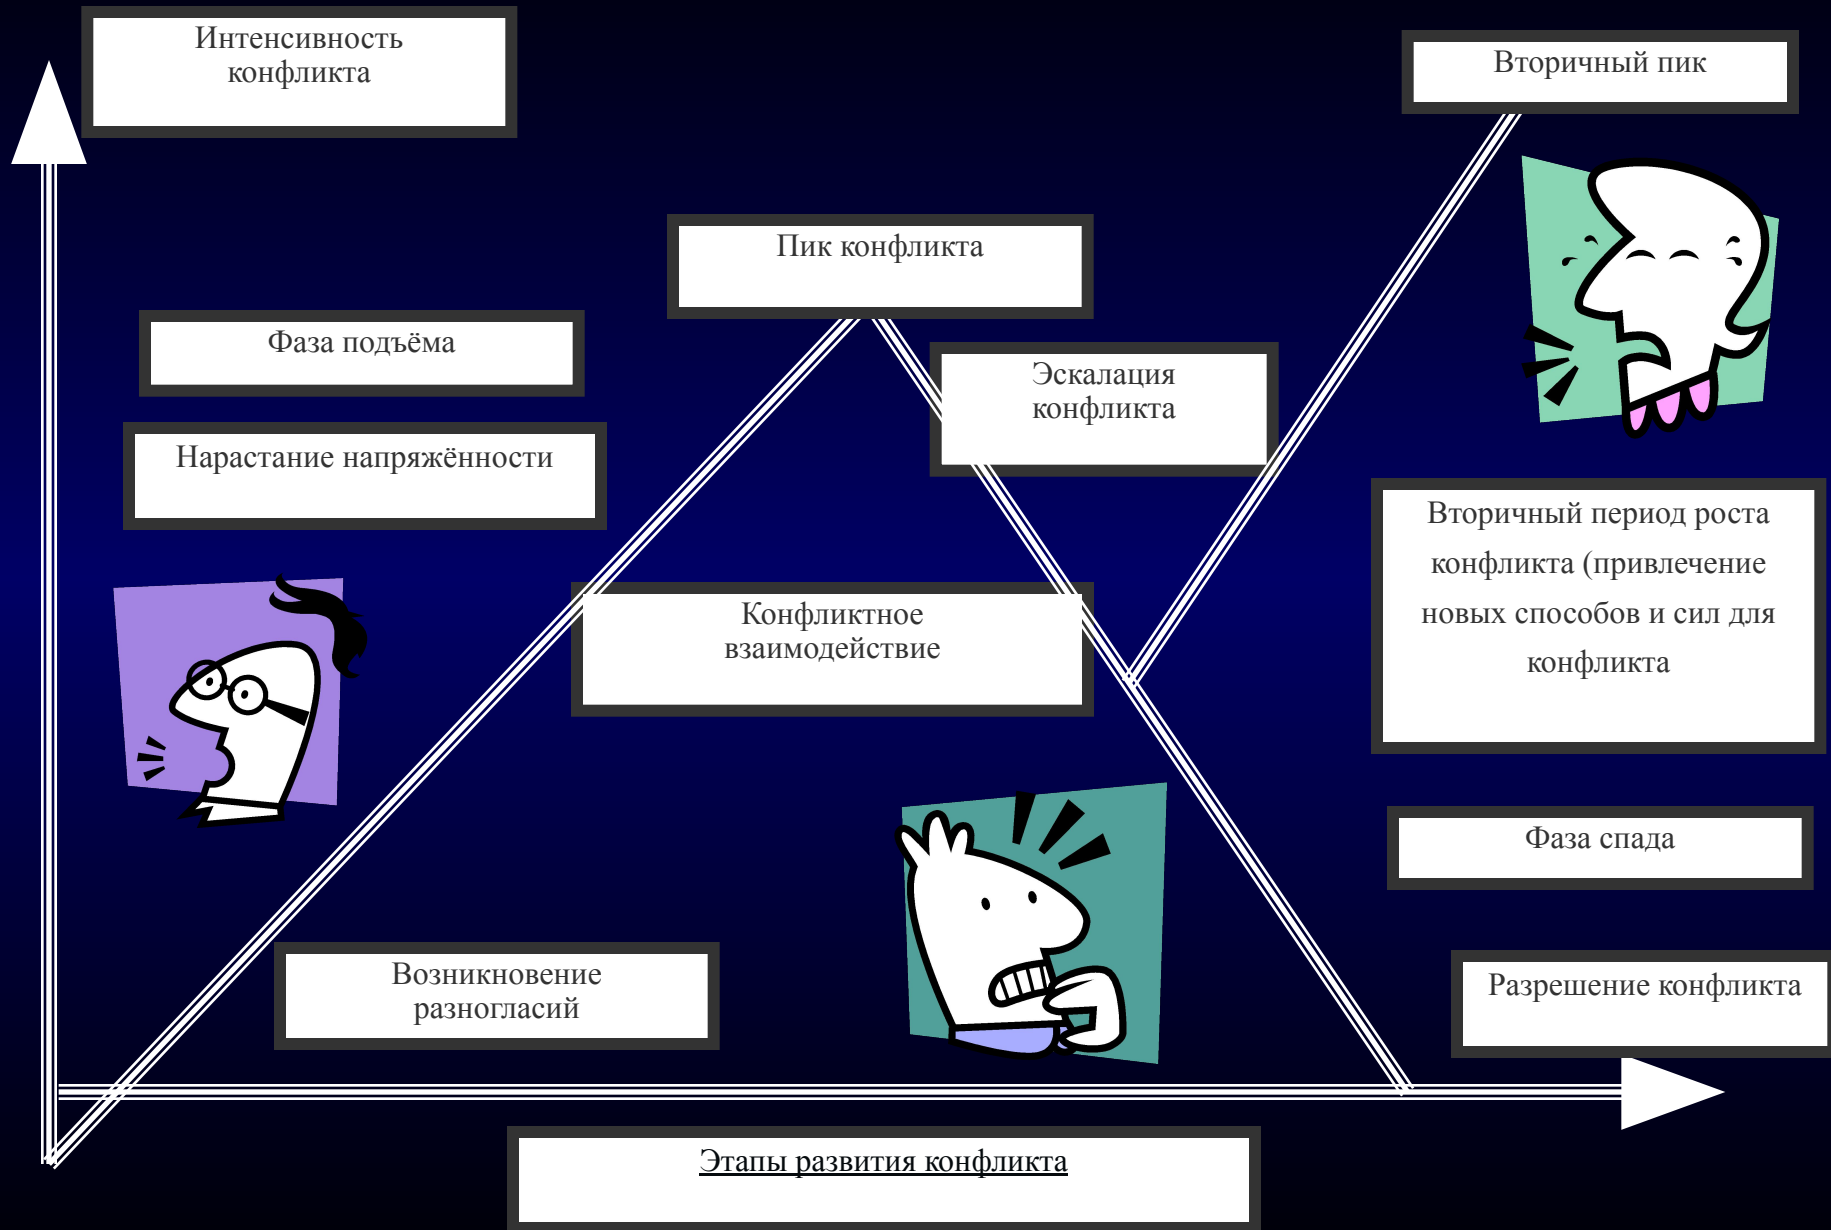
Интенсивность конфликта

Вторичный пик

Пик конфликта

Фаза подъёма

Эскалация конфликта

Нарастание напряжённости

Вторичный период роста конфликта (привлечение новых способов и сил для конфликта

Конфликтное взаимодействие

Фаза спада

Возникновение разногласий

Разрешение конфликта

Этапы развития конфликта